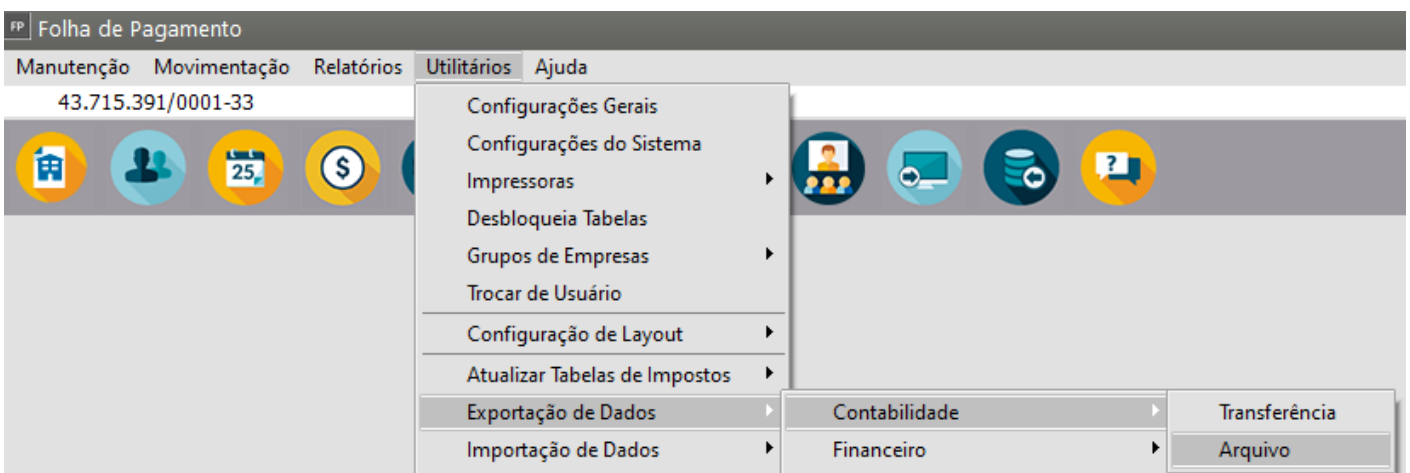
FP Folha de Pagamento

Manutenção Movimentação Relatórios Utilitários Ajuda

43.715.391/0001-33

25

$

?

Configurações Gerais
Configurações do Sistema
Impressoras
Desbloqueia Tabelas
Grupos de Empresas
Trocar de Usuário
Configuração de Layout
Atualizar Tabelas de Impostos
Exportação de Dados
Importação de Dados

Contabilidade
Financeiro

Transferência
Arquivo